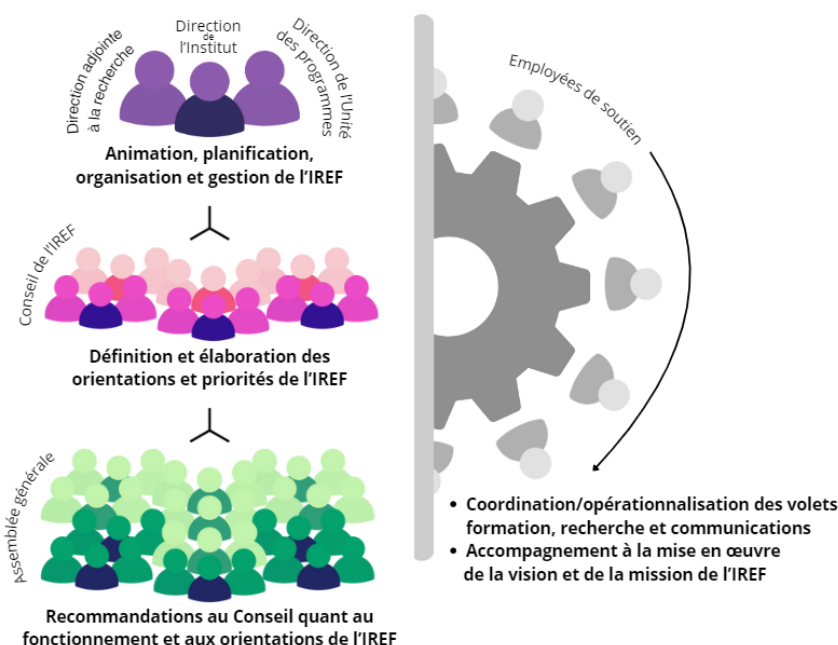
Direction adjointe à la recherche

Direction de l'Institut

Direction de l'Unité des programmes

Animation, planification, organisation et gestion de l'IREF

Conseil de l'IREF

Définition et élaboration des orientations et priorités de l'IREF

Assemblée générale

Recommandations au Conseil quant au fonctionnement et aux orientations de l'IREF

Employées de soutien

• Coordination/opérationnalisation des volets formation, recherche et communications
• Accompagnement à la mise en œuvre de la vision et de la mission de l'IREF